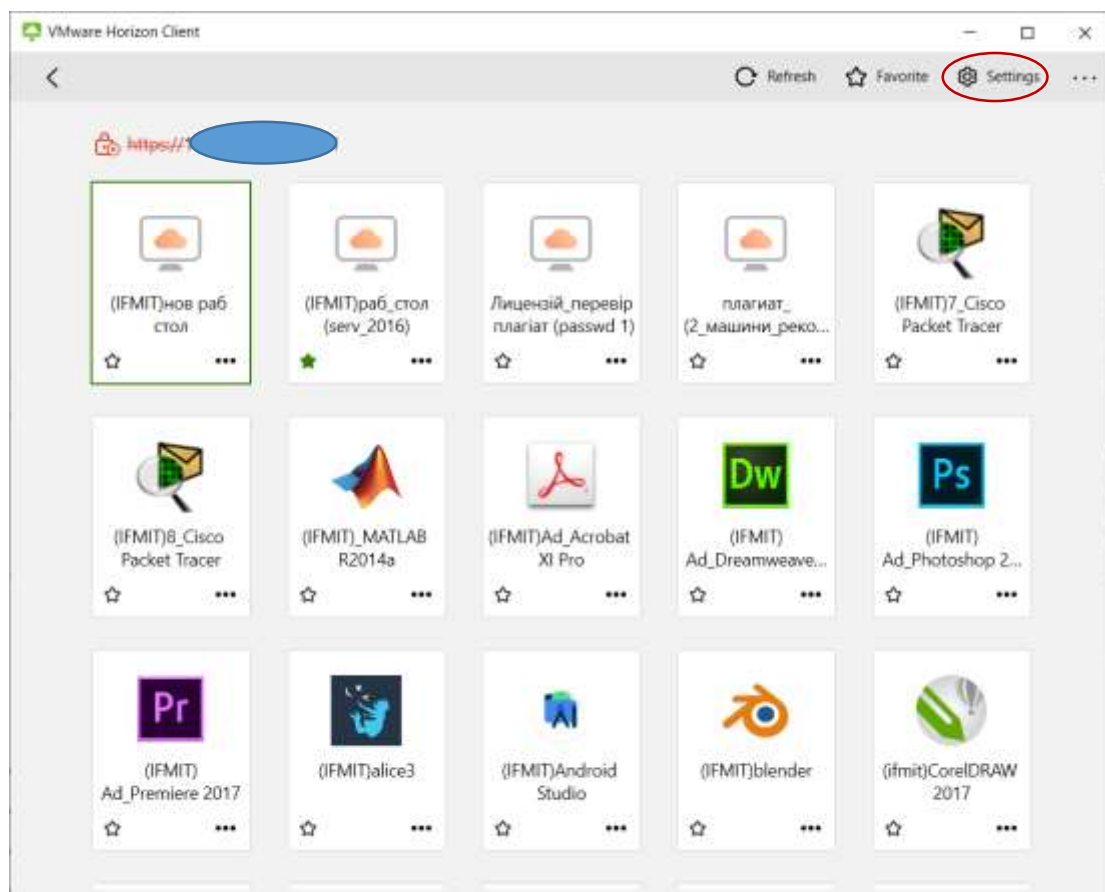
VMware Horizon Client

Refresh Favorite Settings ···

https://1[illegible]

(IFMIT)нов раб стол

(IFMIT)раб_стол (serv_2016)

Лиценізій_перевір плагіат (passwd 1)

плагиат_ (2_машини_реко...

(IFMIT)7_Cisco Packet Tracer

(IFMIT)8_Cisco Packet Tracer

(IFMIT)_MATLAB R2014a

(IFMIT)Ad_Acrobat XI Pro

Dw

(IFMIT) Ad_Dreamweave...

Ps

(IFMIT) Ad_Photoshop 2...

Pr

(IFMIT) Ad_Premiere 2017

(IFMIT)alice3

(IFMIT)Android Studio

(IFMIT)blender

(ifmit)CorelDRAW 2017